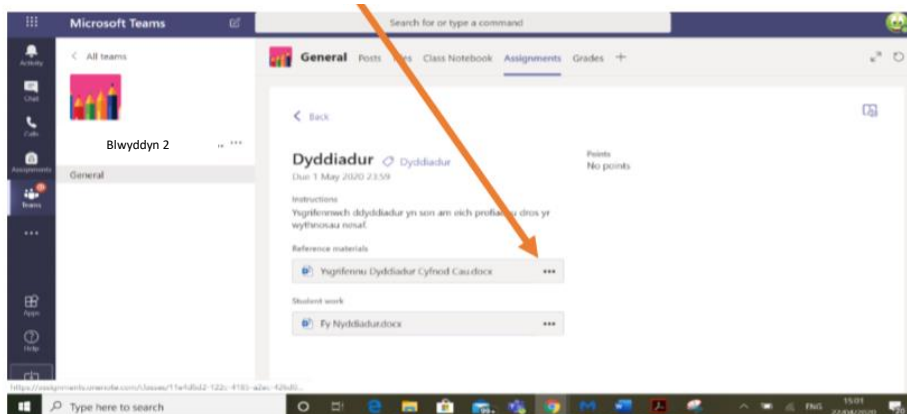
Microsoft Teams

Search for or type a command

Activity

Chat

Calls

Assignments

Teams

Apps

Help

< All teams

Blwyddyn 2

General

General Posts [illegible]es Class Notebook Assignments Grades +

< Back

Dyddiadur Dyddiadur

Due 1 May 2020 23:59

Points
No points

Instructions
Ysgrifennwch ddyddiadur yn son am eich profia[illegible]u dros yr wythnosau nesaf.

Reference materials

Ysgrifennu Dyddiadur Cyfnod Cau.docx

Student work

Fy Nyddiadur.docx

https://assignments.onenote.com/classes/11e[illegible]

Type here to search

ENG 15:01 22/04/2020